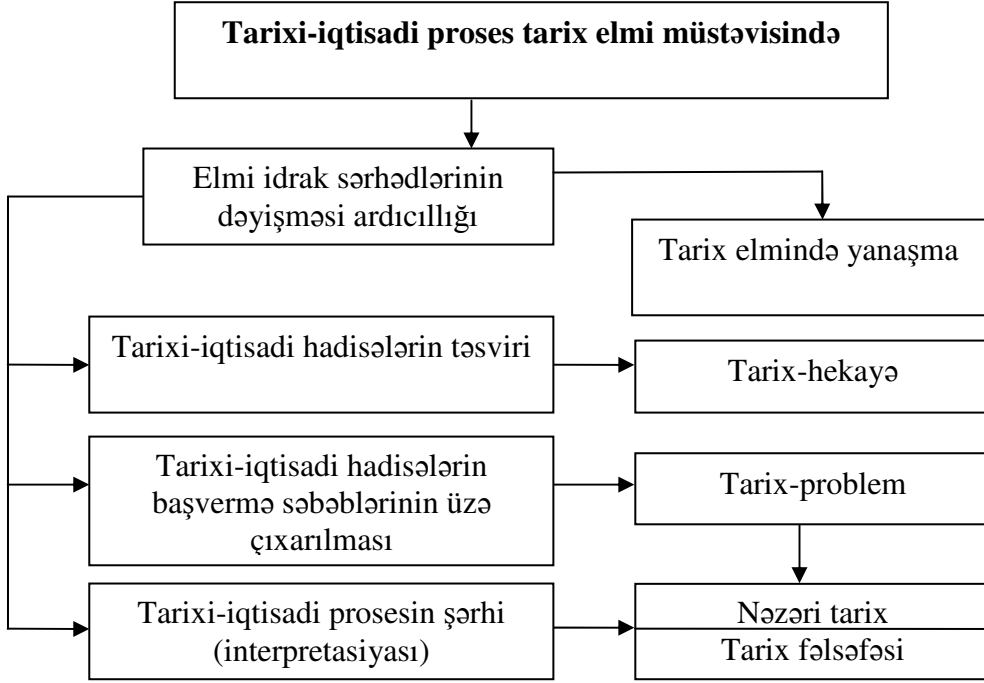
**Tarixi-iqtisadi proses tarix elmi müstəvisində**

Elmi idrak sərhədlərinin dəyişməsi ardıcıllığı

Tarix elmində yanaşma

Tarixi-iqtisadi hadisələrin təsviri

Tarix-hekayə

Tarixi-iqtisadi hadisələrin başvermə səbəblərinin üzə çıxarılması

Tarix-problem

Tarixi-iqtisadi prosesin şərhi (interpretasiyası)

Nəzəri tarix
Tarix fəlsəfəsi